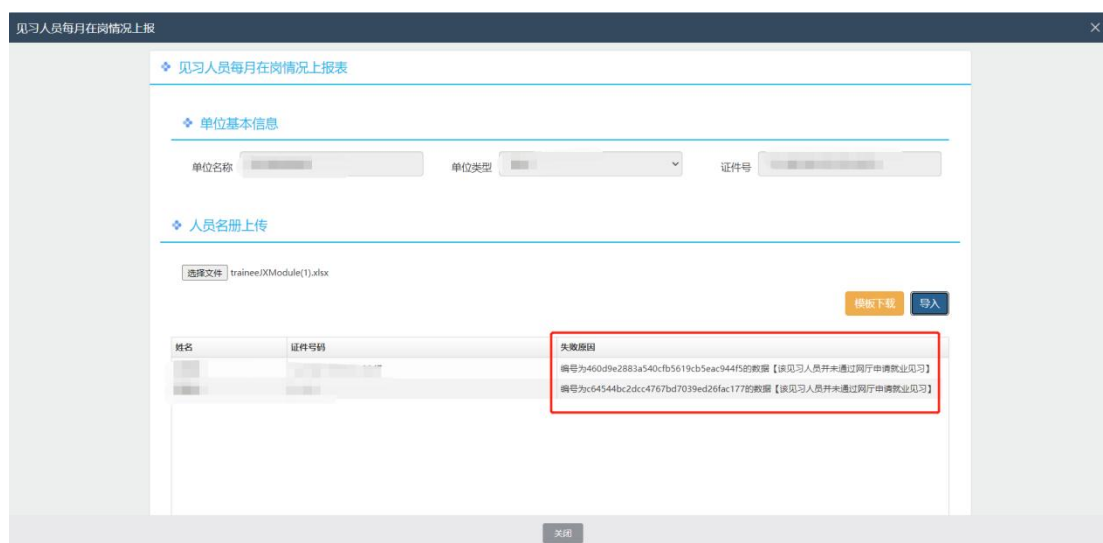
见习人员每月在岗情况上报

× 

见习人员每月在岗情况上报表

单位基本信息

单位名称 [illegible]

单位类型 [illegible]

证件号 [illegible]

人员名册上传

选择文件 traineeJXModule(1).xlsx

模板下载

导入

| 姓名 | 证件号码 | 失败原因 |
|---|---|---|
| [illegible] | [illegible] | 编号为460d9e2883a540cfb5619cb5eac944f5的数据【该见习人员并未通过网厅申请就业见习】 |
| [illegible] | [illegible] | 编号为c64544bc2dcc4767bd7039ed26fac177的数据【该见习人员并未通过网厅申请就业见习】 |

关闭